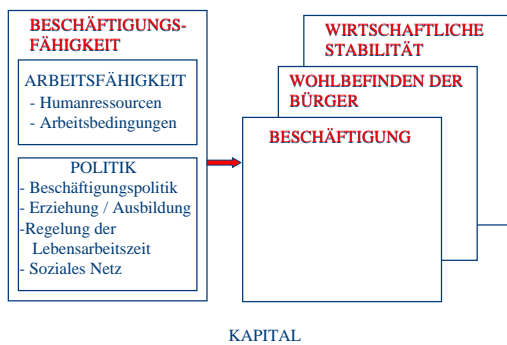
BESCHÄFTIGUNGSFÄHIGKEIT

ARBEITSFÄHIGKEIT
- Humanressourcen
- Arbeitsbedingungen

POLITIK
- Beschäftigungspolitik
- Erziehung / Ausbildung
-Regelung der Lebensarbeitszeit
- Soziales Netz

WIRTSCHAFTLICHE STABILITÄT

WOHLBEFINDEN DER BÜRGER

BESCHÄFTIGUNG

KAPITAL